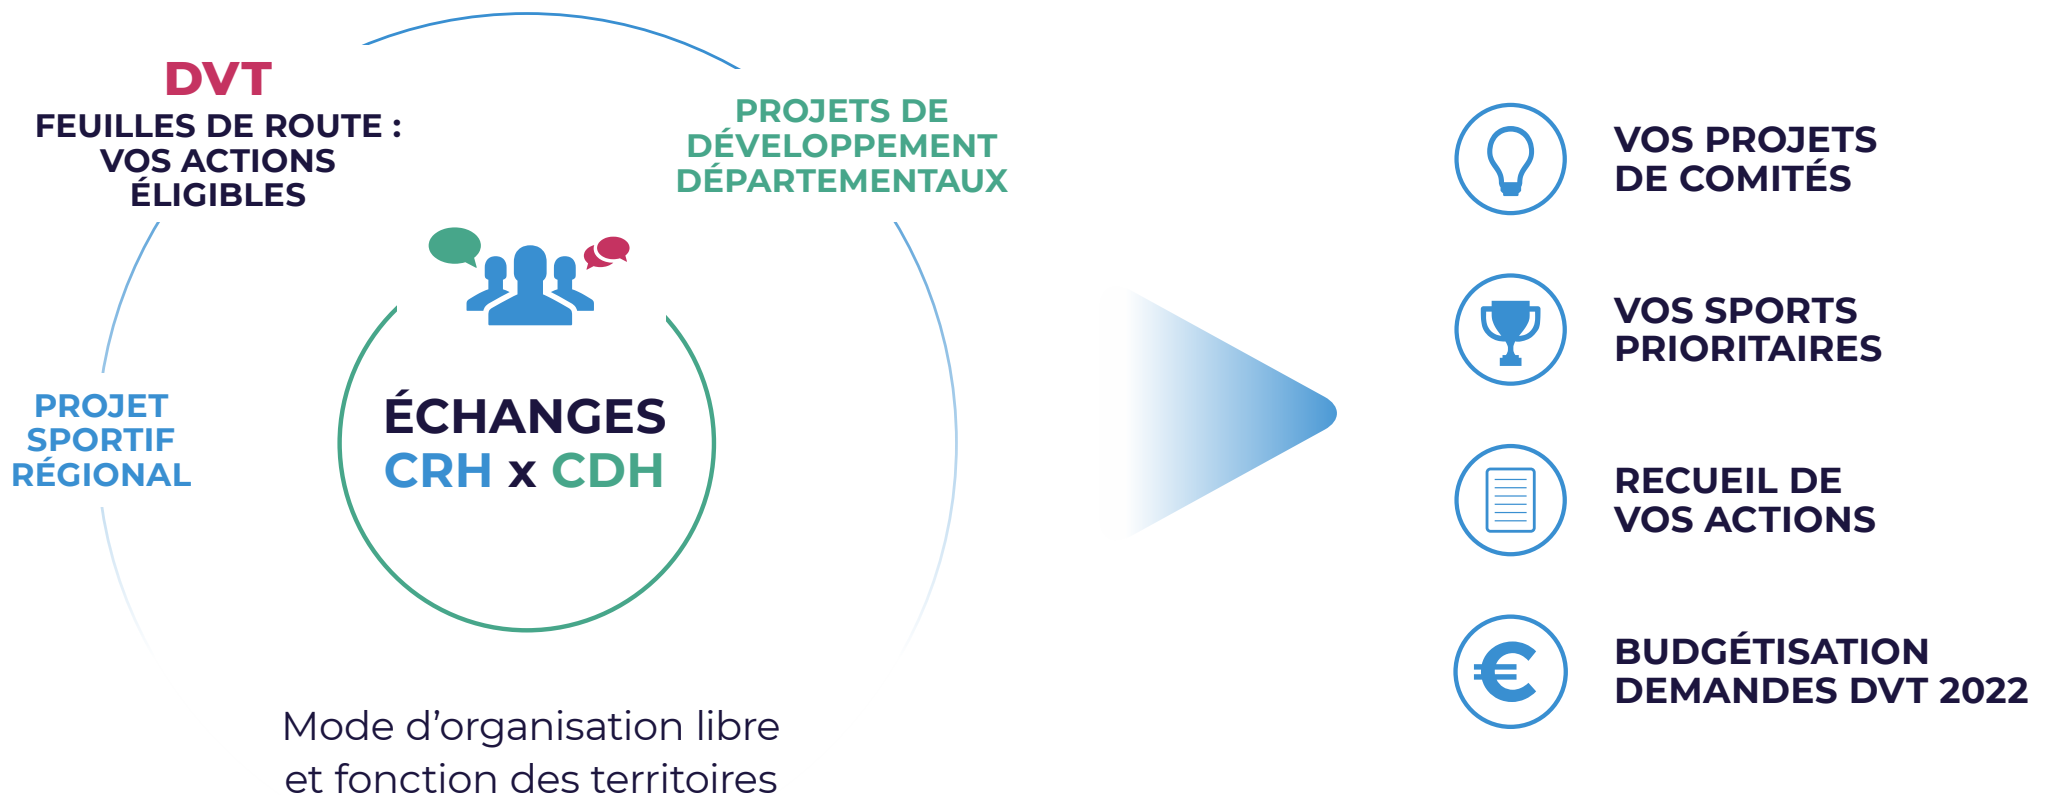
DVT
FEUILLES DE ROUTE :
VOS ACTIONS
ÉLIGIBLES

PROJETS DE
DÉVELOPPEMENT
DÉPARTEMENTAUX

PROJET
SPORTIF
RÉGIONAL

ÉCHANGES
CRH x CDH

Mode d'organisation libre
et fonction des territoires

VOS PROJETS
DE COMITÉS

VOS SPORTS
PRIORITAIRES

RECUEIL DE
VOS ACTIONS

BUDGÉTISATION
DEMANDES DVT 2022